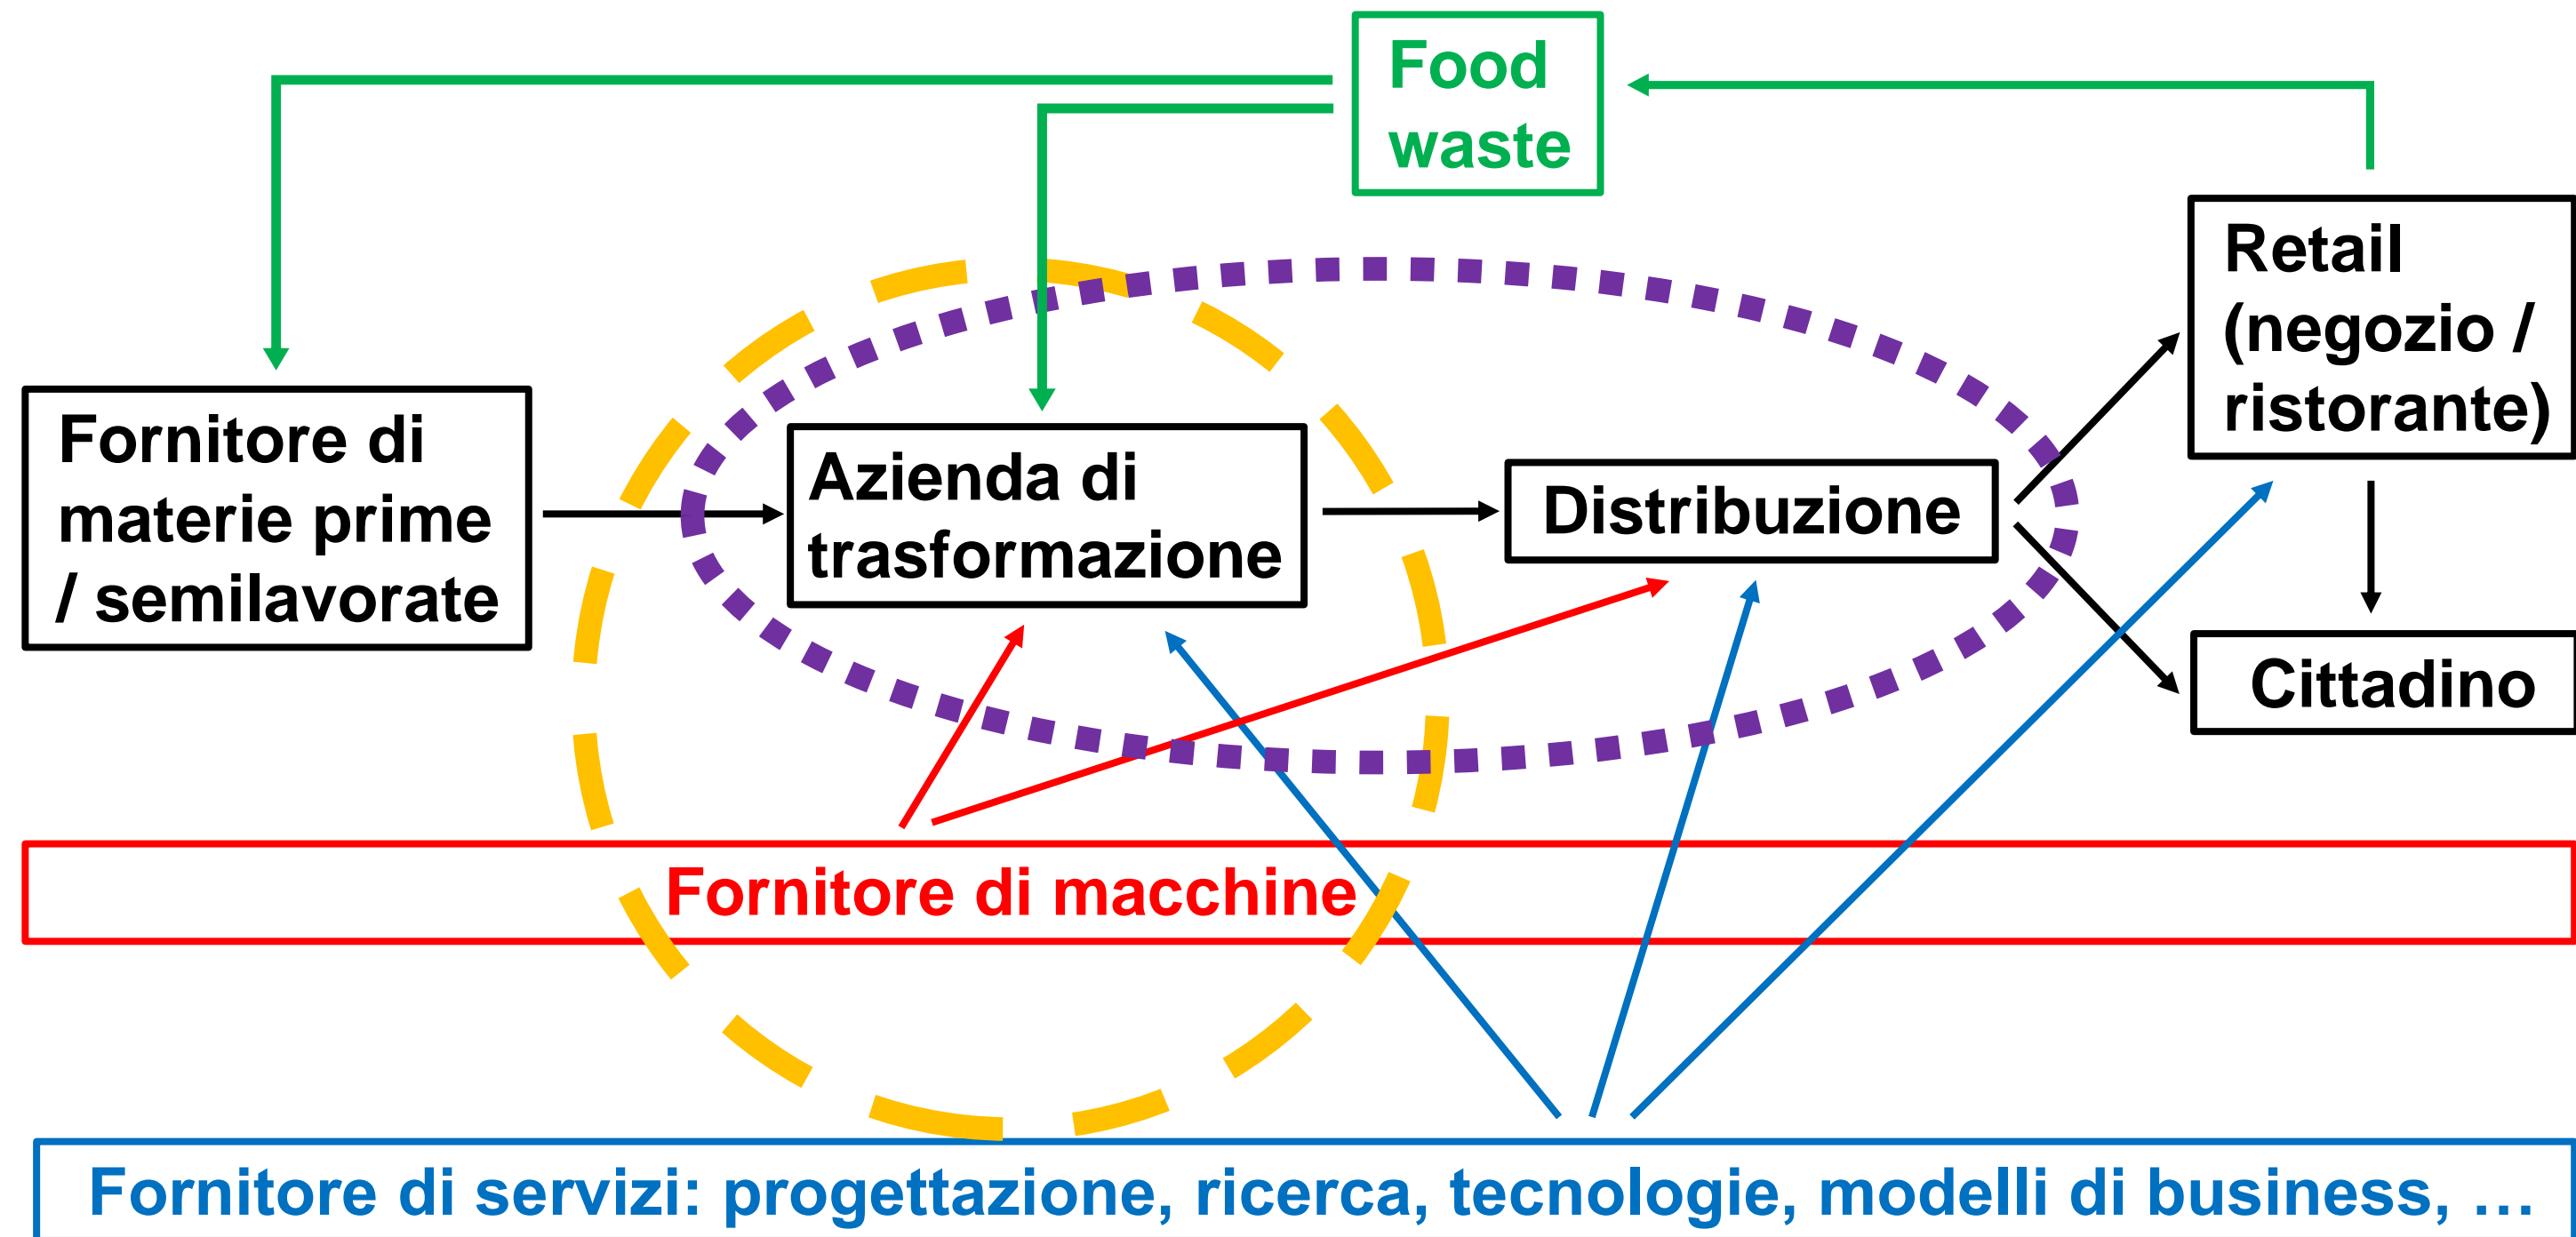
Food waste

Retail (negozio / ristorante)

Fornitore di materie prime / semilavorate

Azienda di trasformazione

Distribuzione

Cittadino

Fornitore di macchine

Fornitore di servizi: progettazione, ricerca, tecnologie, modelli di business, …